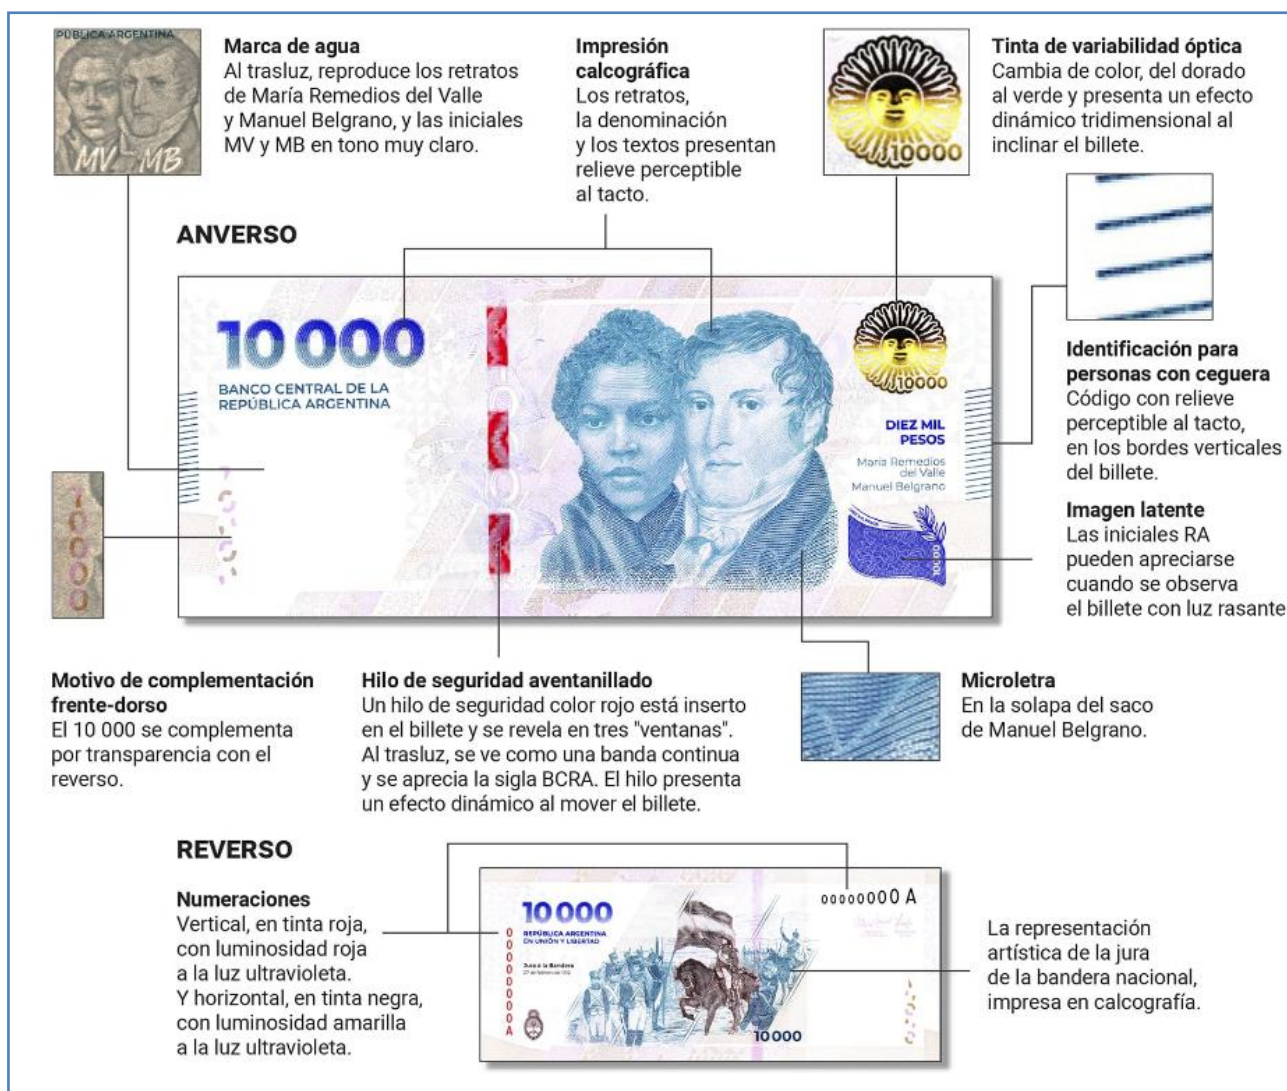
PÚBLICA ARGENTINA
MV MB

Marca de agua
Al trasluz, reproduce los retratos de María Remedios del Valle y Manuel Belgrano, y las iniciales MV y MB en tono muy claro.

Impresión calcográfica
Los retratos, la denominación y los textos presentan relieve perceptible al tacto.

10000

Tinta de variabilidad óptica
Cambia de color, del dorado al verde y presenta un efecto dinámico tridimensional al inclinar el billete.

ANVERSO

10 000
BANCO CENTRAL DE LA REPÚBLICA ARGENTINA

10000
DIEZ MIL PESOS
María Remedios del Valle
Manuel Belgrano

Identificación para personas con ceguera
Código con relieve perceptible al tacto, en los bordes verticales del billete.

Imagen latente
Las iniciales RA pueden apreciarse cuando se observa el billete con luz rasante

10000

Motivo de complementación frente-dorso
El 10 000 se complementa por transparencia con el reverso.

Hilo de seguridad aventanillado
Un hilo de seguridad color rojo está inserto en el billete y se revela en tres "ventanas". Al trasluz, se ve como una banda continua y se aprecia la sigla BCRA. El hilo presenta un efecto dinámico al mover el billete.

Microletra
En la solapa del saco de Manuel Belgrano.

REVERSO

Numeraciones
Vertical, en tinta roja, con luminosidad roja a la luz ultravioleta.
Y horizontal, en tinta negra, con luminosidad amarilla a la luz ultravioleta.

00000000 A
10 000
REPÚBLICA ARGENTINA EN UNIÓN Y LIBERTAD
Jura a la Bandera
00000000A
10000

La representación artística de la jura de la bandera nacional, impresa en calcografía.